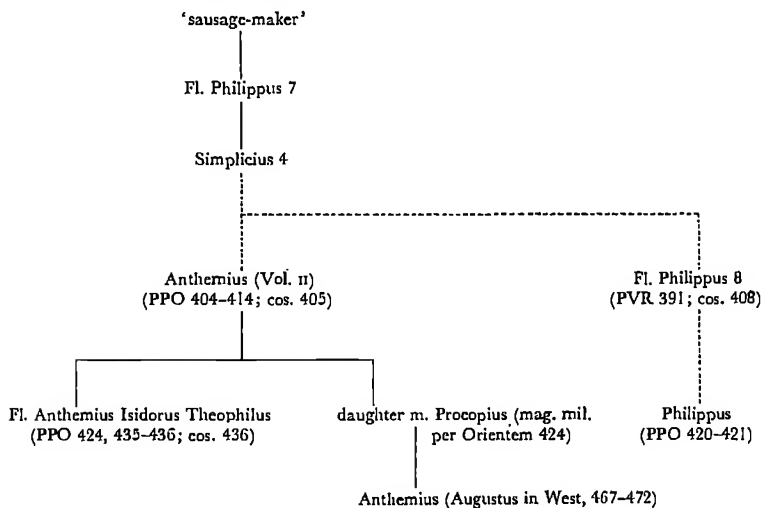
'sausage-maker'

Fl. Philippus 7

Simplicius 4

Anthemius (Vol. II)
(PPO 404–414; cos. 405)

Fl. Philippus 8
(PVR 391; cos. 408)

Fl. Anthemius Isidorus Theophilus
(PPO 424, 435–436; cos. 436)

daughter m. Procopius (mag. mil. per Orientem 424)

Philippus
(PPO 420–421)

Anthemius (Augustus in West, 467–472)